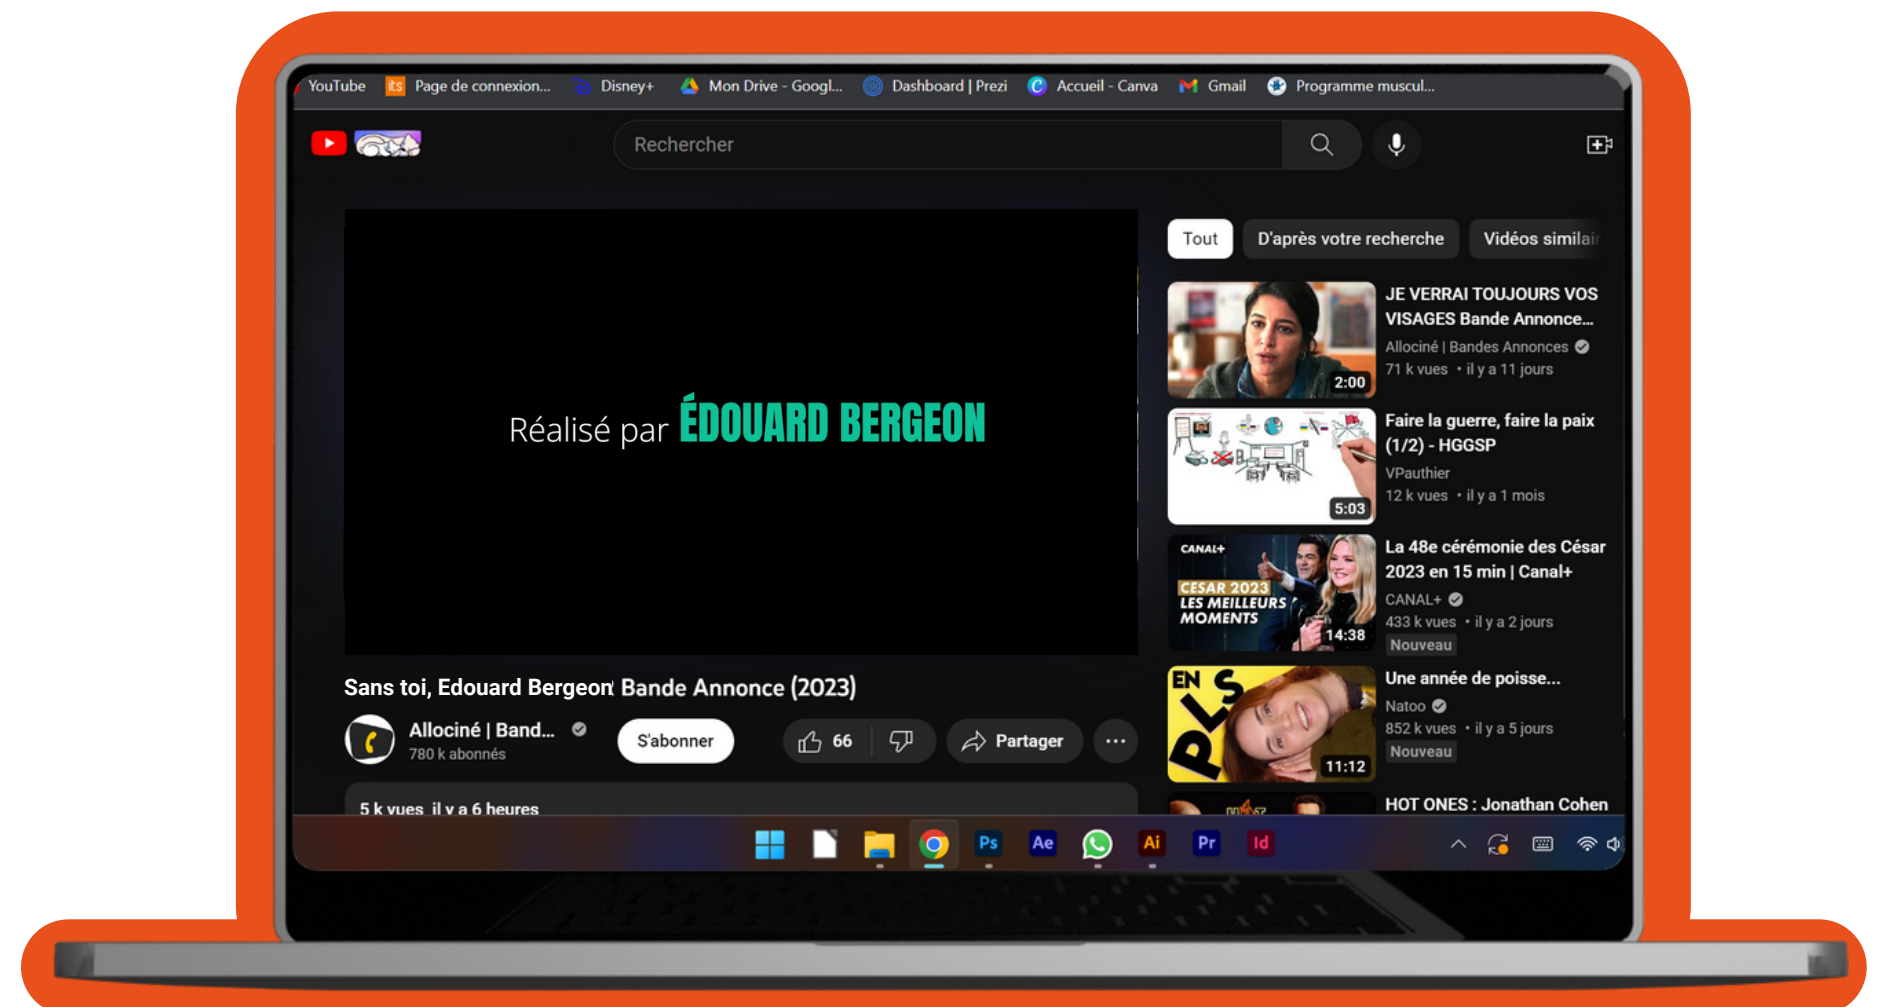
YouTube  Page de connexion...  Disney+  Mon Drive - Googl...  Dashboard | Prezi  Accueil - Canva  Gmail  Programme muscul...

Rechercher

Réalisé par ÉDOUARD BERGEON

Sans toi, Edouard Bergeon Bande Annonce (2023)

Allociné | Band...
780 k abonnés

S'abonner

66

Partager

5 k vues il y a 6 heures

Tout  D'après votre recherche  Vidéos similai

JE VERRAI TOUJOURS VOS VISAGES Bande Annonce...
Allociné | Bandes Annonces
71 k vues • il y a 11 jours
2:00

Faire la guerre, faire la paix (1/2) - HGGSP
VPauthier
12 k vues • il y a 1 mois
5:03

CANAL+
CESAR 2023
LES MEILLEURS MOMENTS
14:38
La 48e cérémonie des César 2023 en 15 min | Canal+
CANAL+
433 k vues • il y a 2 jours
Nouveau

EN PLS
11:12
Une année de poisse...
Natoo
852 k vues • il y a 5 jours
Nouveau

HOT ONES : Jonathan Cohen

Ps Ae Ai Pr Id